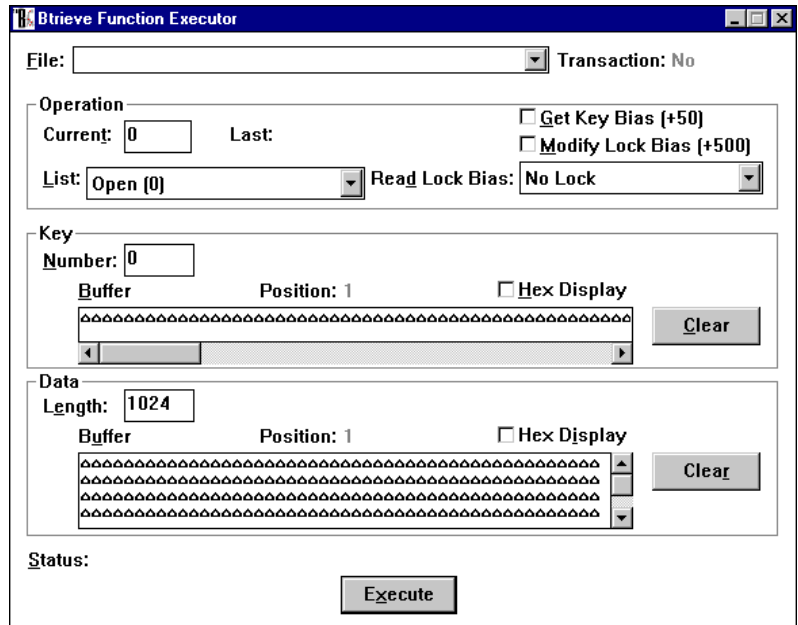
Btrieve Function Executor

File:
Transaction: No

Operation
Current: 0
Last:
☐ Get Key Bias (+50)
☐ Modify Lock Bias (+500)
List: Open (0)
Read Lock Bias: No Lock

Key
Number: 0
Buffer
Position: 1
☐ Hex Display
ΔΔΔΔΔΔΔΔΔΔΔΔΔΔΔΔΔΔΔΔΔΔΔΔΔΔΔΔΔΔΔΔΔΔΔΔΔΔΔΔΔΔΔΔΔΔΔΔΔΔ
Clear

Data
Length: 1024
Buffer
Position: 1
☐ Hex Display
ΔΔΔΔΔΔΔΔΔΔΔΔΔΔΔΔΔΔΔΔΔΔΔΔΔΔΔΔΔΔΔΔΔΔΔΔΔΔΔΔΔΔΔΔΔΔΔΔΔ
ΔΔΔΔΔΔΔΔΔΔΔΔΔΔΔΔΔΔΔΔΔΔΔΔΔΔΔΔΔΔΔΔΔΔΔΔΔΔΔΔΔΔΔΔΔΔΔΔΔ
ΔΔΔΔΔΔΔΔΔΔΔΔΔΔΔΔΔΔΔΔΔΔΔΔΔΔΔΔΔΔΔΔΔΔΔΔΔΔΔΔΔΔΔΔΔΔΔΔΔ
ΔΔΔΔΔΔΔΔΔΔΔΔΔΔΔΔΔΔΔΔΔΔΔΔΔΔΔΔΔΔΔΔΔΔΔΔΔΔΔΔΔΔΔΔΔΔΔΔΔ
Clear

Status:
Execute